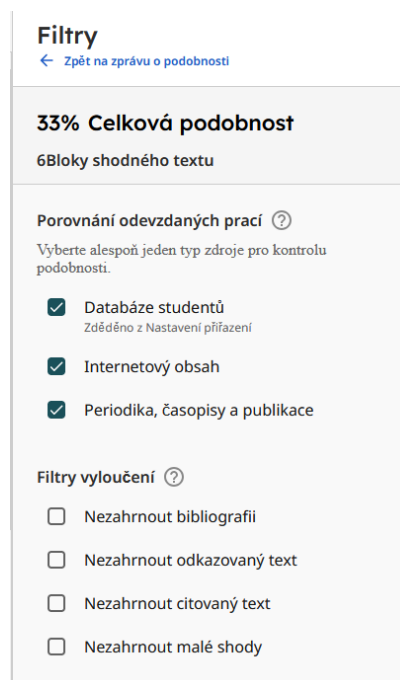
Filtry
← Zpět na zprávu o podobnosti

33% Celková podobnost

6Bloky shodného textu

Porovnání odevzdaných prací ?

Vyberte alespoň jeden typ zdroje pro kontrolu podobnosti.

Databáze studentů
Zděděno z Nastavení přiřazení

Internetový obsah

Periodika, časopisy a publikace

Filtry vyloučení ?

Nezahrnout bibliografii

Nezahrnout odkazovaný text

Nezahrnout citovaný text

Nezahrnout malé shody